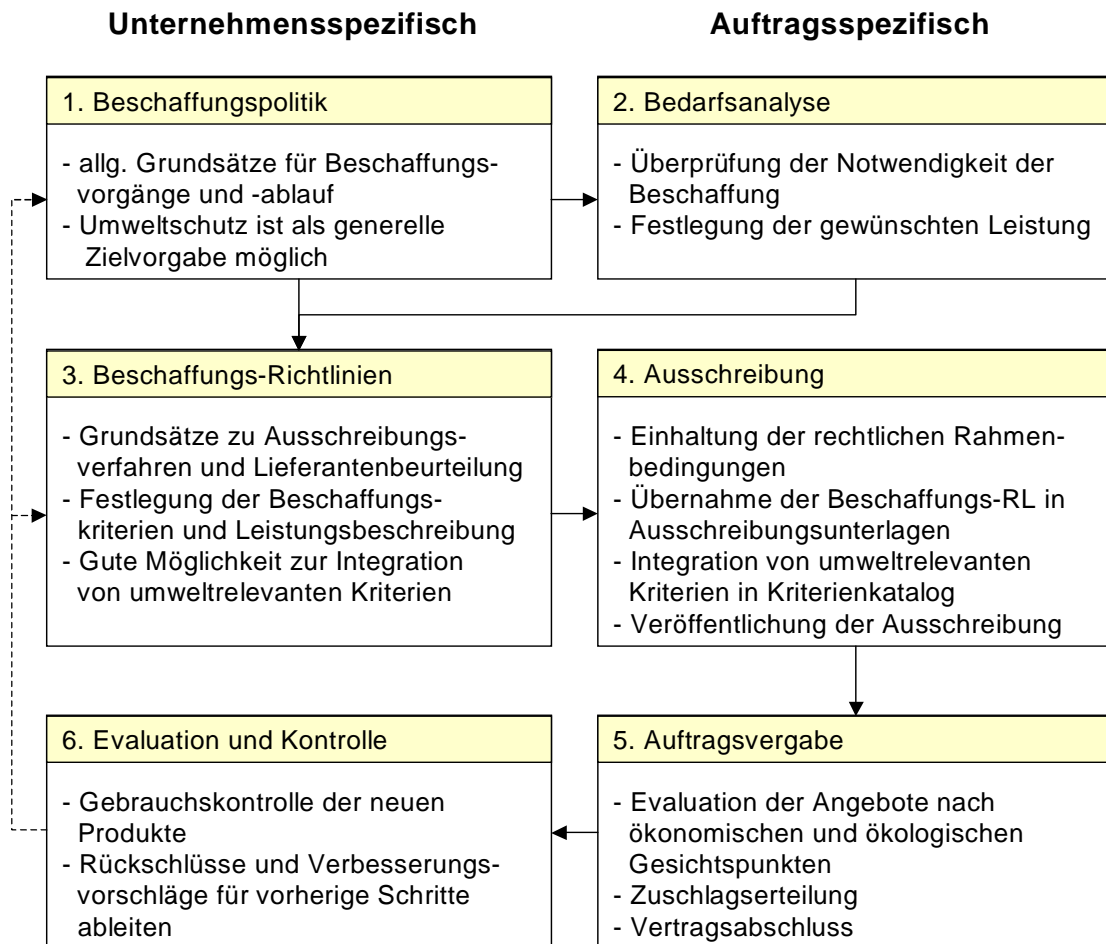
Unternehmensspezifisch

Auftragsspezifisch

1. Beschaffungspolitik

- allg. Grundsätze für Beschaffungsvorgänge und -ablauf
- Umweltschutz ist als generelle Zielvorgabe möglich

2. Bedarfsanalyse

- Überprüfung der Notwendigkeit der Beschaffung
- Festlegung der gewünschten Leistung

3. Beschaffungs-Richtlinien

- Grundsätze zu Ausschreibungsverfahren und Lieferantenbeurteilung
- Festlegung der Beschaffungskriterien und Leistungsbeschreibung
- Gute Möglichkeit zur Integration von umweltrelevanten Kriterien

4. Ausschreibung

- Einhaltung der rechtlichen Rahmenbedingungen
- Übernahme der Beschaffungs-RL in Ausschreibungsunterlagen
- Integration von umweltrelevanten Kriterien in Kriterienkatalog
- Veröffentlichung der Ausschreibung

6. Evaluation und Kontrolle

- Gebrauchskontrolle der neuen Produkte
- Rückschlüsse und Verbesserungsvorschläge für vorherige Schritte ableiten

5. Auftragsvergabe

- Evaluation der Angebote nach ökonomischen und ökologischen Gesichtspunkten
- Zuschlagserteilung
- Vertragsabschluss